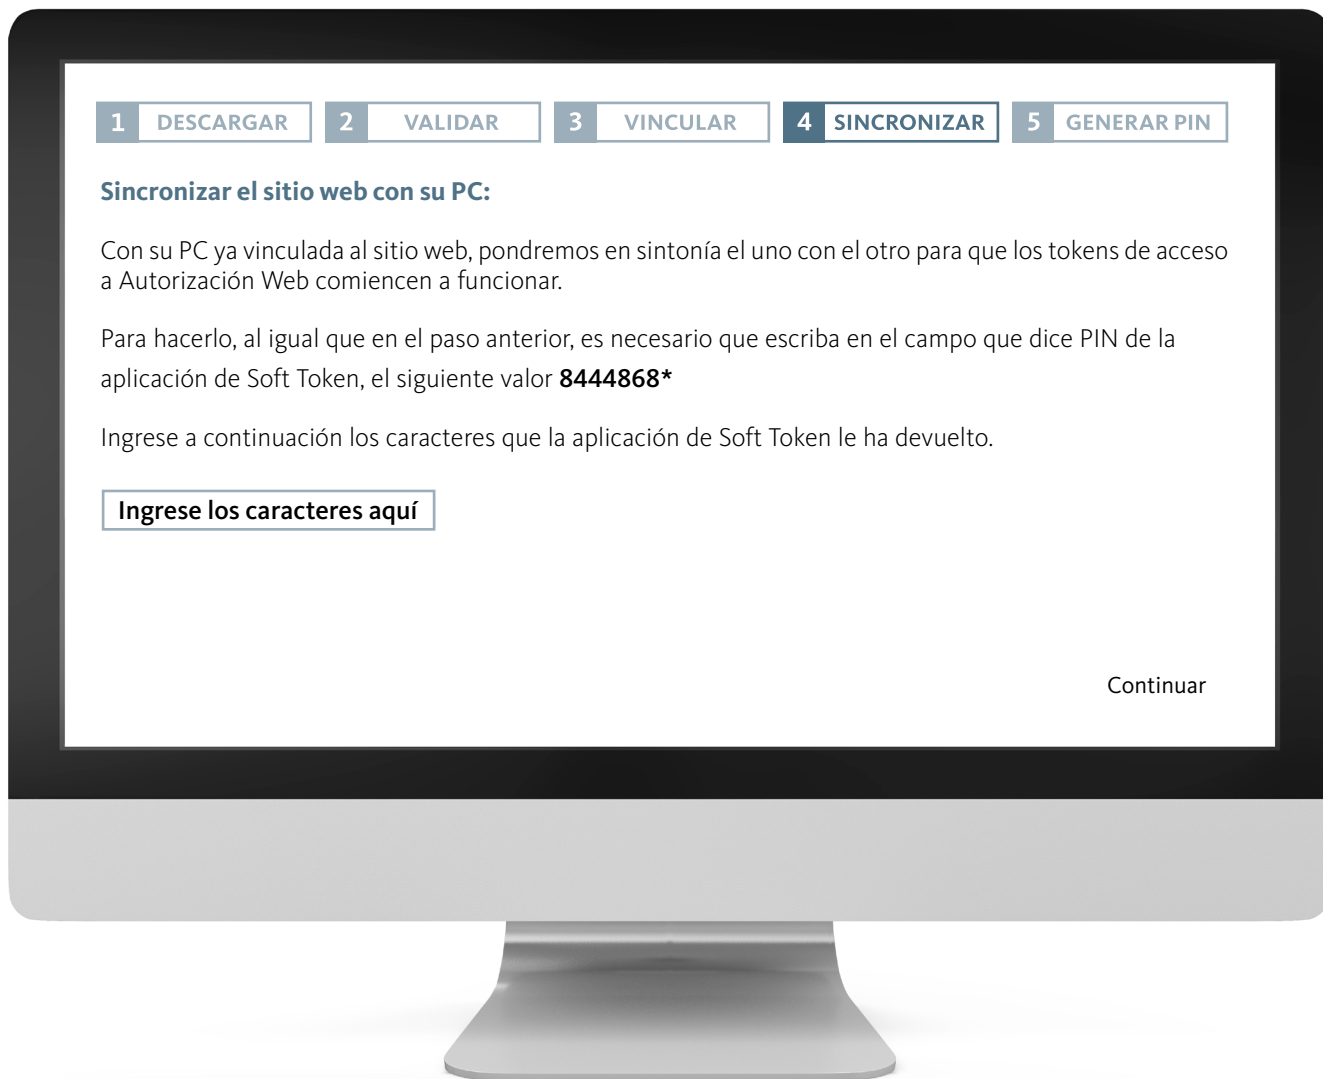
1 DESCARGAR 2 VALIDAR 3 VINCULAR 4 SINCRONIZAR 5 GENERAR PIN

Sincronizar el sitio web con su PC:

Con su PC ya vinculada al sitio web, pondremos en sintonía el uno con el otro para que los tokens de acceso a Autorización Web comiencen a funcionar.

Para hacerlo, al igual que en el paso anterior, es necesario que escriba en el campo que dice PIN de la aplicación de Soft Token, el siguiente valor 8444868*

Ingrese a continuación los caracteres que la aplicación de Soft Token le ha devuelto.

Ingrese los caracteres aquí

Continuar